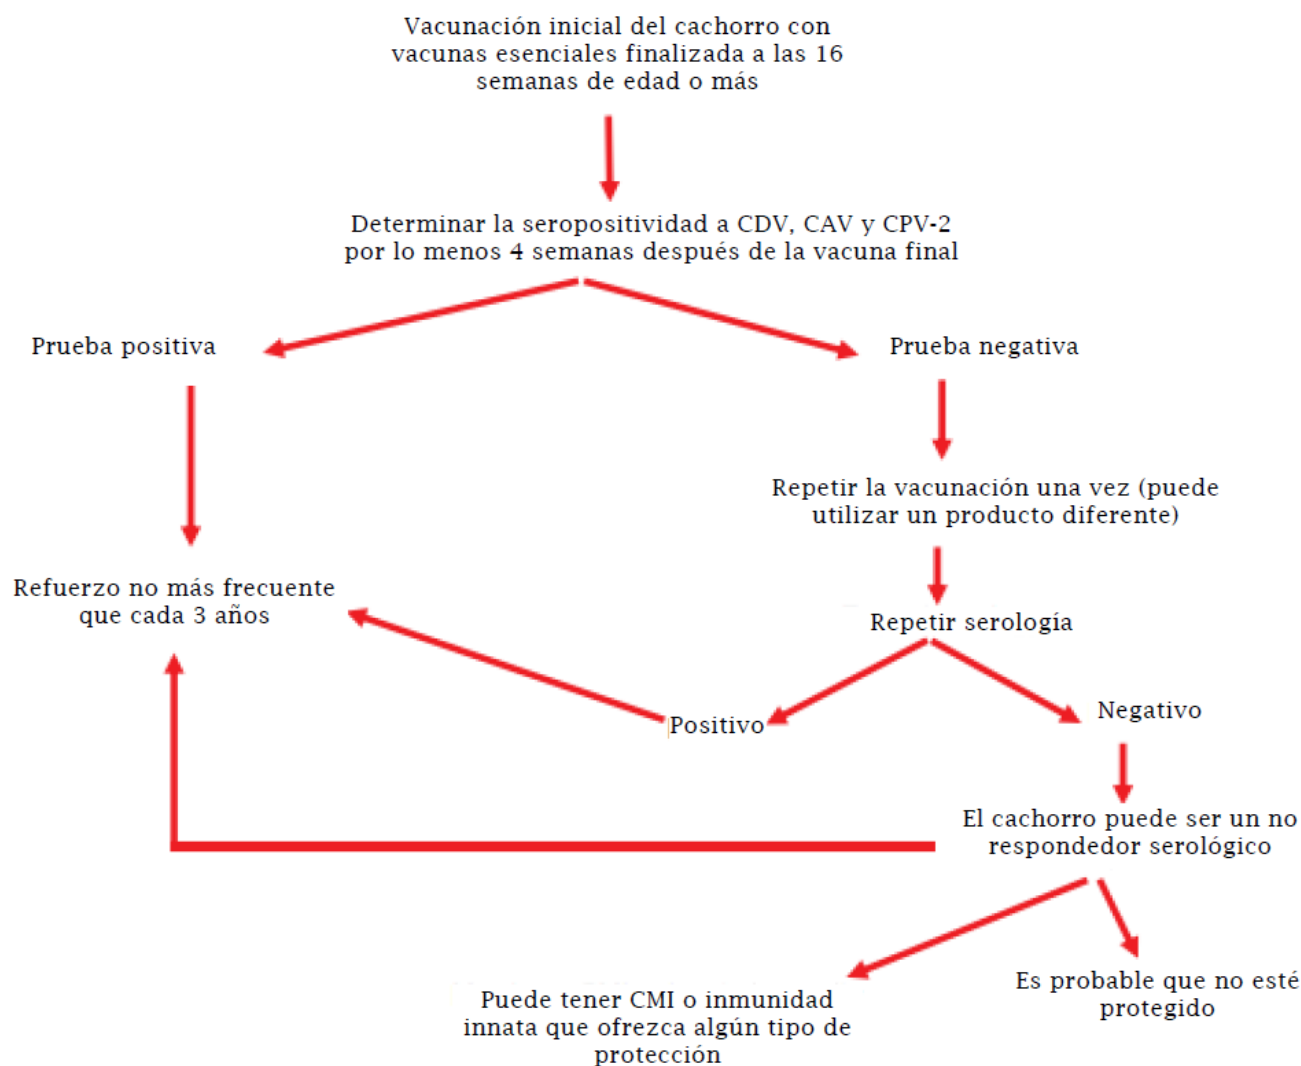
Vacunación inicial del cachorro con vacunas esenciales finalizada a las 16 semanas de edad o más

Determinar la seropositividad a CDV, CAV y CPV-2 por lo menos 4 semanas después de la vacuna final

Prueba positiva

Prueba negativa

Repetir la vacunación una vez (puede utilizar un producto diferente)

Refuerzo no más frecuente que cada 3 años

Repetir serología

Positivo

Negativo

El cachorro puede ser un no respondedor serológico

Puede tener CMI o inmunidad innata que ofrezca algún tipo de protección

Es probable que no esté protegido